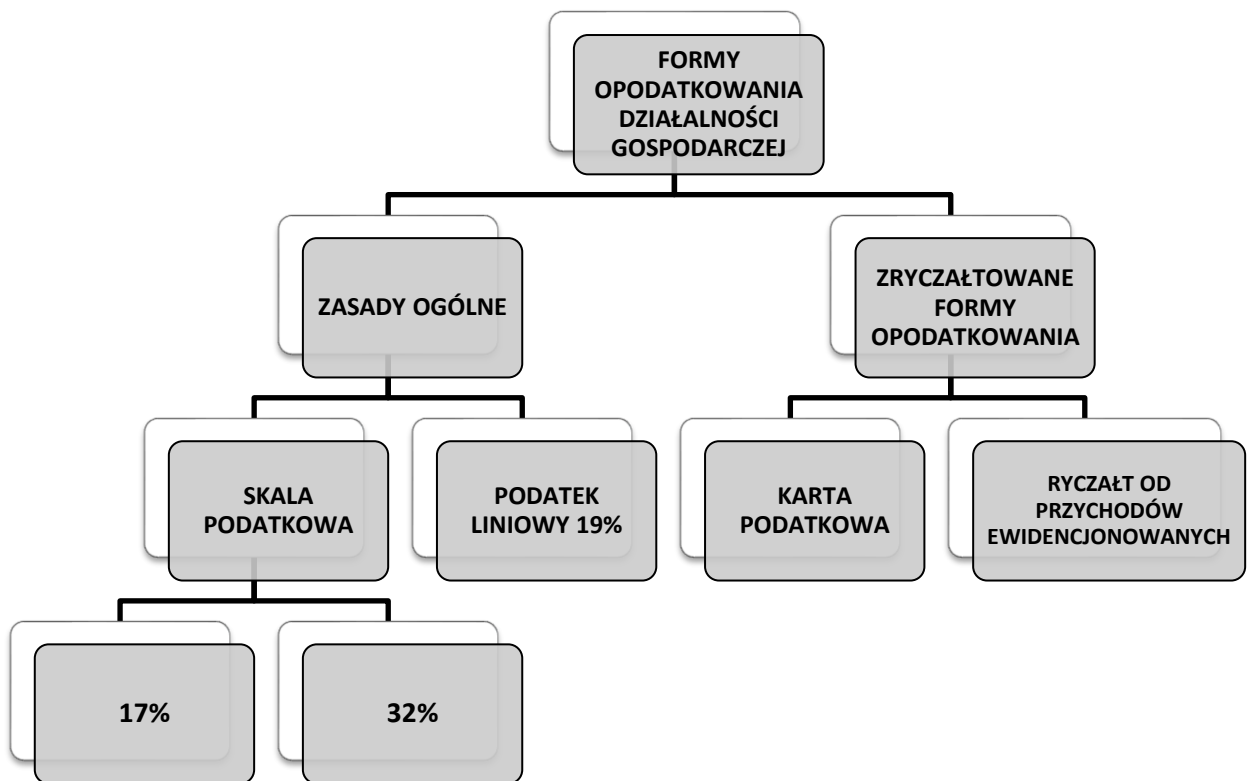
FORMY OPODATKOWANIA DZIAŁALNOŚCI GOSPODARCZEJ

ZASADY OGÓLNE

ZRYCZAŁTOWANE FORMY OPODATKOWANIA

SKALA PODATKOWA

PODATEK LINIOWY 19%

KARTA PODATKOWA

RYCZAŁT OD PRZYCHODÓW EWIDENCJONOWANYCH

17%

32%